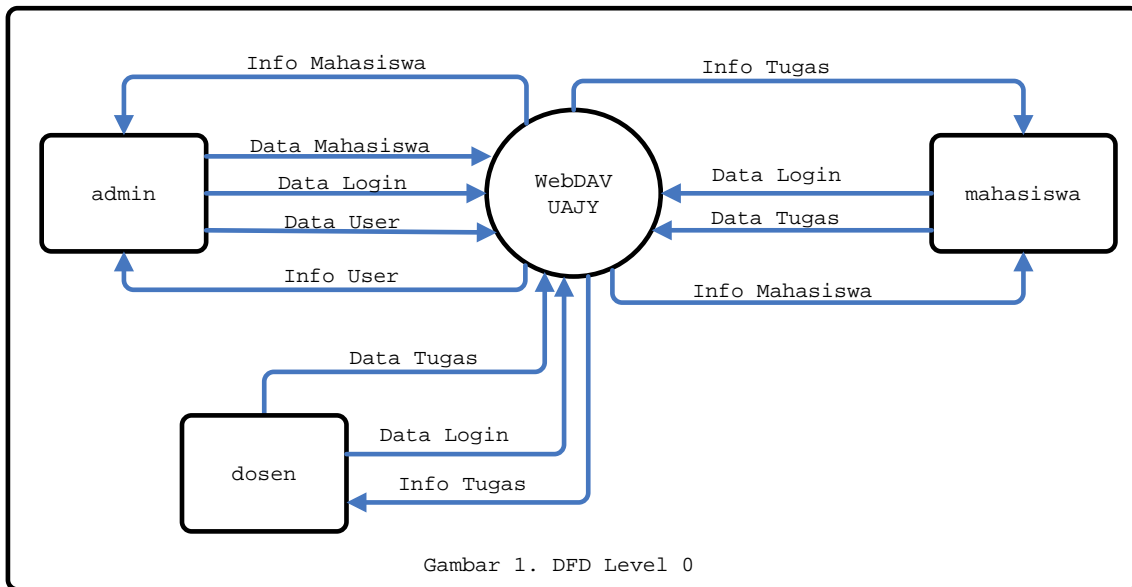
Info Mahasiswa

Info Tugas

Data Mahasiswa

admin

Data Login

Data User

Info User

WebDAV UAJY

Data Login

Data Tugas

mahasiswa

Info Mahasiswa

Data Tugas

dosen

Data Login

Info Tugas

Gambar 1. DFD Level 0